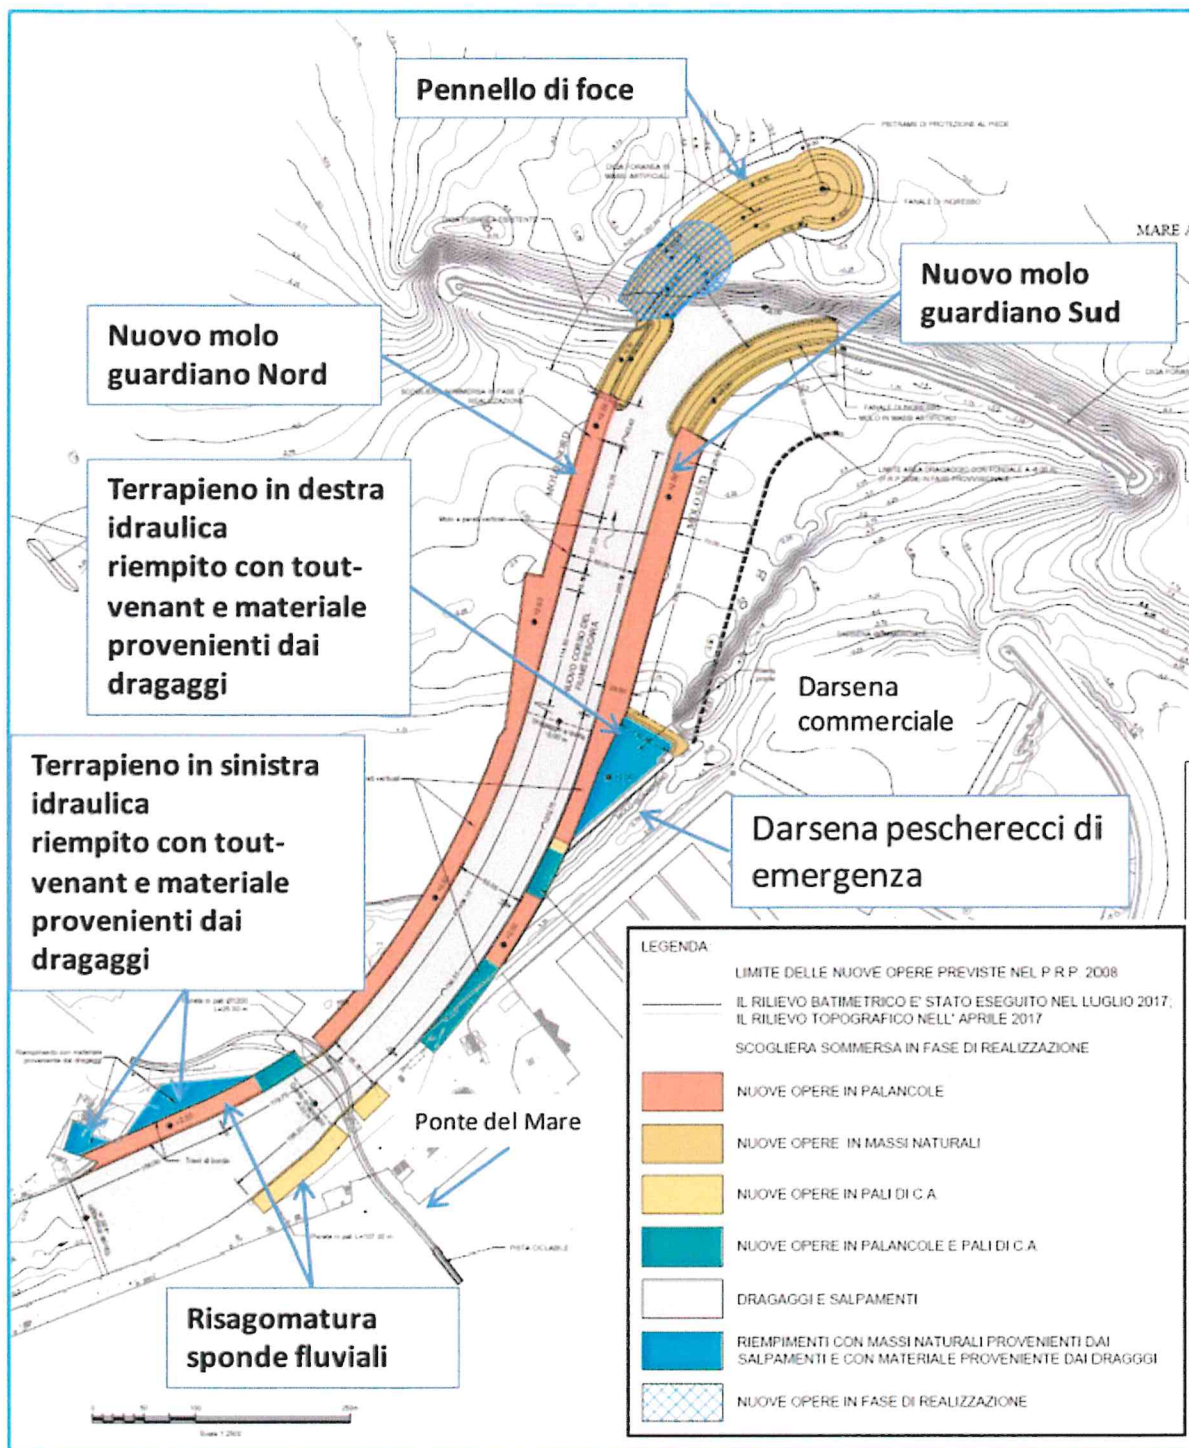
Pennello di foce

PIETRAME DI PROTEZIONE AL PIEDE

FANALE DI INGRESSO

MARE A

Nuovo molo guardiano Sud

Nuovo molo guardiano Nord

Terrapieno in destra idraulica riempito con tout-venant e materiale provenienti dai dragaggi

Darsena commerciale

Terrapieno in sinistra idraulica riempito con tout-venant e materiale provenienti dai dragaggi

Darsena pescherecci di emergenza

Ponte del Mare

PISTA CICLABILE

Risagomatura sponde fluviali

LEGENDA

LIMITE DELLE NUOVE OPERE PREVISTE NEL P.R.P. 2008

IL RILIEVO BATIMETRICO E' STATO ESEGUITO NEL LUGLIO 2017, IL RILIEVO TOPOGRAFICO NELL' APRILE 2017

SCOGLIERA SOMMERSA IN FASE DI REALIZZAZIONE

NUOVE OPERE IN PALANCOLE

NUOVE OPERE IN MASSI NATURALI

NUOVE OPERE IN PALI DI C.A.

NUOVE OPERE IN PALANCOLE E PALI DI C.A.

DRAGAGGI E SALPAMENTI

RIEMPIMENTI CON MASSI NATURALI PROVENIENTI DAI SALPAMENTI E CON MATERIALE PROVENIENTE DAI DRAGGGI

NUOVE OPERE IN FASE DI REALIZZAZIONE